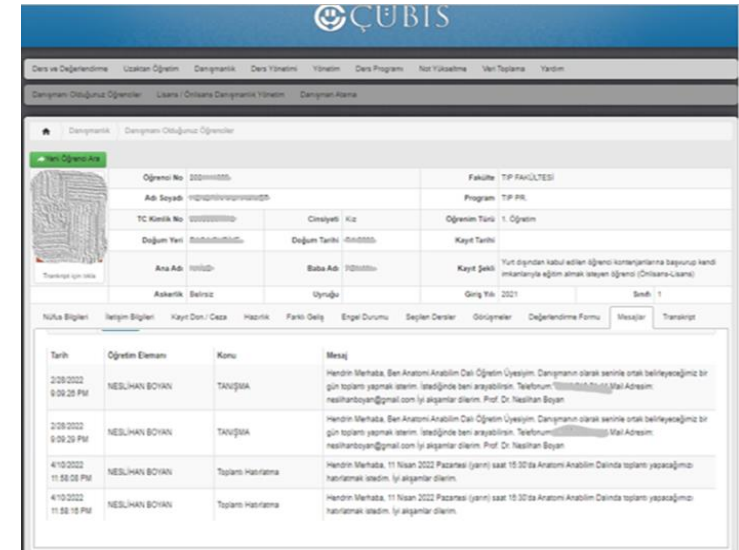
ÇÜBIS

Ders ve Değerlendirme Uzaktan Öğretim Danışmanlık Ders Yönetimi Yönetim Ders Programı Not Yükseltme Veri Toplama Yardım

Danışmanı Olduğunuz Öğrenciler Lisans / Önlisans Danışmanlık Yönetimi Danışman Atama

Danışmanlık Danışmanı Olduğunuz Öğrenciler

Yeni Öğrenci Ara

Transkript için tıkla

| | | | | | |
|---|---|---|---|---|---|
| Öğrenci No | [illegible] | | | Fakülte | TIP FAKÜLTESİ |
| Adı Soyadı | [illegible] | | | Program | TIP PR. |
| TC Kimlik No | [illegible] | Cinsiyeti | Kız | Öğrenim Türü | 1. Öğretim |
| Doğum Yeri | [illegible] | Doğum Tarihi | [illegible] | Kayıt Tarihi | |
| Ana Adı | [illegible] | Baba Adı | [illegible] | Kayıt Şekli | Yurt dışından kabul edilen öğrenci kontenjanlarına başvurup kendi imkanlarıyla eğitim almak isteyen öğrenci (Önlisans-Lisans) |
| Askerlik | Belirsiz | Uyruğu | | Giriş Yılı | 2021 | Sınıfı 1 |

Nüfus Bilgileri İletişim Bilgileri Kayıt Don / Ceza Hazırlık Farklı Geliş Engel Durumu Seçilen Dersler Görüşmeler Değerlendirme Formu Mesajlar Transkript

| Tarih | Öğretim Elemanı | Konu | Mesaj |
|---|---|---|---|
| 2/28/2022 9:09:26 PM | NESLİHAN BOYAN | TANIŞMA | Hendrin Merhaba, Ben Anatomi Anabilim Dalı Öğretim Üyesiyim. Danışmanın olarak seninle ortak belirleyeceğimiz bir gün toplantı yapmak isterim. İstediğinde beni arayabilirsin. Telefonum: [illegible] Mail Adresim: neslihanboyan@gmail.com İyi akşamlar dilerim. Prof. Dr. Neslihan Boyan |
| 2/28/2022 9:09:29 PM | NESLİHAN BOYAN | TANIŞMA | Hendrin Merhaba, Ben Anatomi Anabilim Dalı Öğretim Üyesiyim. Danışmanın olarak seninle ortak belirleyeceğimiz bir gün toplantı yapmak isterim. İstediğinde beni arayabilirsin. Telefonum: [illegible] Mail Adresim: neslihanboyan@gmail.com İyi akşamlar dilerim. Prof. Dr. Neslihan Boyan |
| 4/10/2022 11:58:08 PM | NESLİHAN BOYAN | Toplantı Hatırlatma | Hendrin Merhaba, 11 Nisan 2022 Pazartesi (yarın) saat 15:30'da Anatomi Anabilim Dalında toplantı yapacağımızı hatırlatmak istedim. İyi akşamlar dilerim. |
| 4/10/2022 11:58:16 PM | NESLİHAN BOYAN | Toplantı Hatırlatma | Hendrin Merhaba, 11 Nisan 2022 Pazartesi (yarın) saat 15:30'da Anatomi Anabilim Dalında toplantı yapacağımızı hatırlatmak istedim. İyi akşamlar dilerim. |